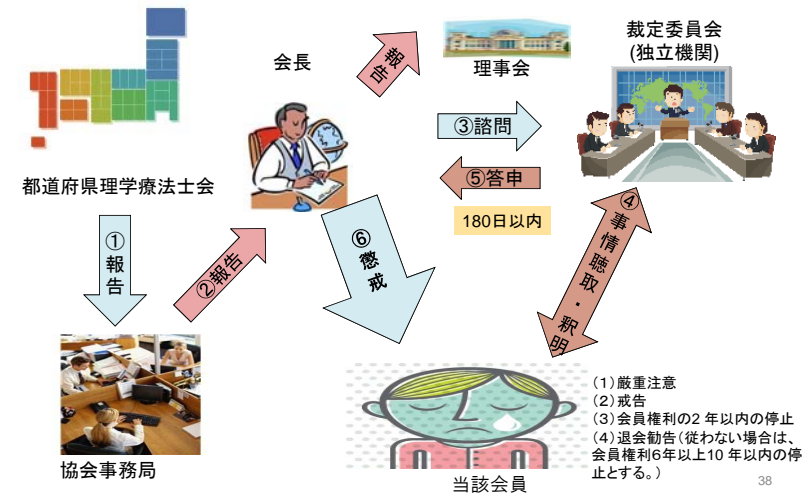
会長

報告

理事会

裁定委員会
(独立機関)

都道府県理学療法士会

③諮問

⑤答申

180日以内

①報告

②報告

⑥懲戒

④事情聴取・釈明

協会事務局

当該会員

（1）厳重注意
（2）戒告
（3）会員権利の2 年以内の停止
（4）退会勧告（従わない場合は、会員権利6年以上10 年以内の停止とする。）

38